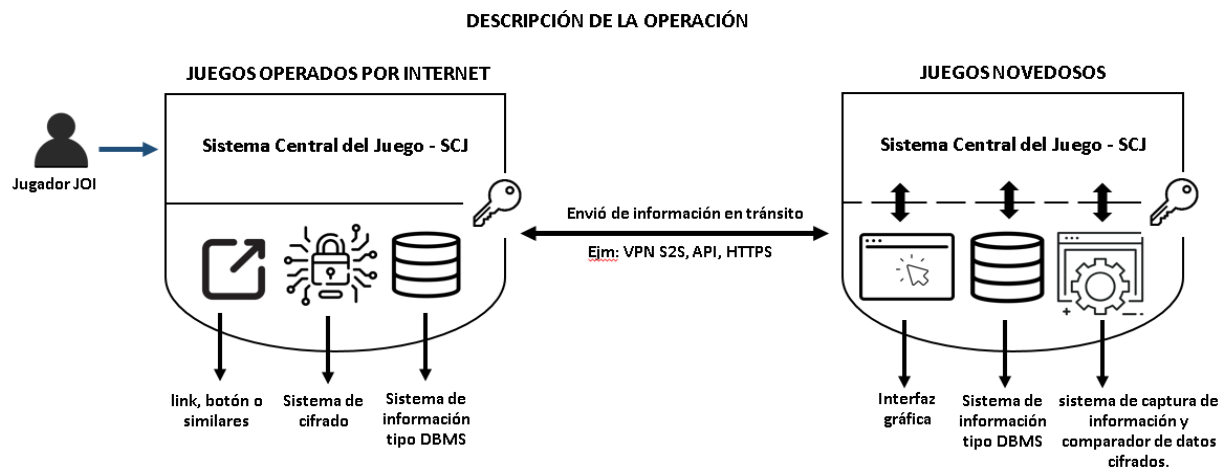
DESCRIPCIÓN DE LA OPERACIÓN

JUEGOS OPERADOS POR INTERNET

Jugador JOI

Sistema Central del Juego - SCJ

link, botón o similares

Sistema de cifrado

Sistema de información tipo DBMS

Envió de información en tránsito

Ejm: VPN S2S, API, HTTPS

JUEGOS NOVEDOSOS

Sistema Central del Juego - SCJ

Interfaz gráfica

Sistema de información tipo DBMS

sistema de captura de información y comparador de datos cifrados.